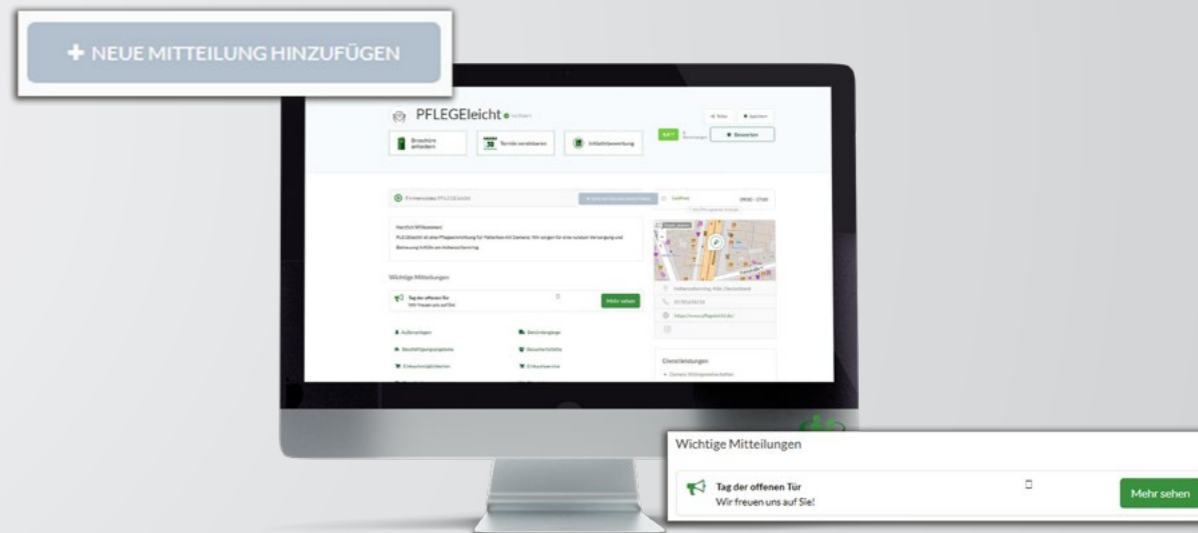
+ NEUE MITTEILUNG HINZUFÜGEN

PFLEGEleicht

Broschüre anfordern

Termin vereinbaren

Infoabfrage

Bewerten

Herzlich Willkommen

Wichtige Mitteilungen

Tag der offenen Tür
Wir freuen uns auf Sie!

Mehr sehen

Dienstleistungen

Wichtige Mitteilungen

Tag der offenen Tür
Wir freuen uns auf Sie!

Mehr sehen